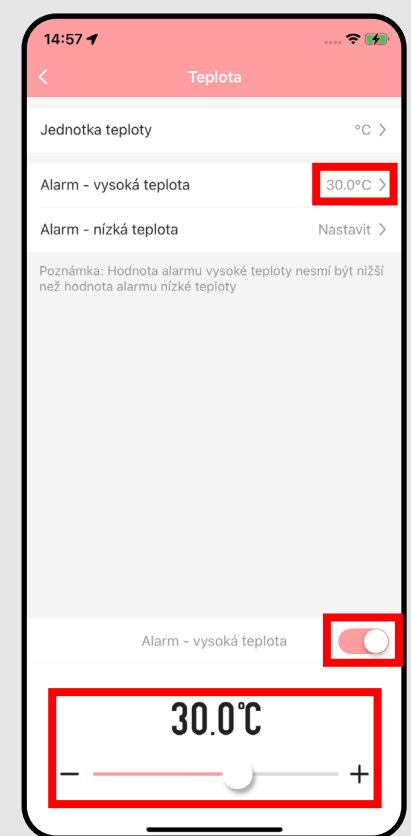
14:57

<

Teplota

Jednotka teploty °C >

Alarm - vysoká teplota 30.0°C >

Alarm - nízká teplota Nastavit >

Poznámka: Hodnota alarmu vysoké teploty nesmí být nižší než hodnota alarmu nízké teploty

Alarm - vysoká teplota

30.0℃

−

+